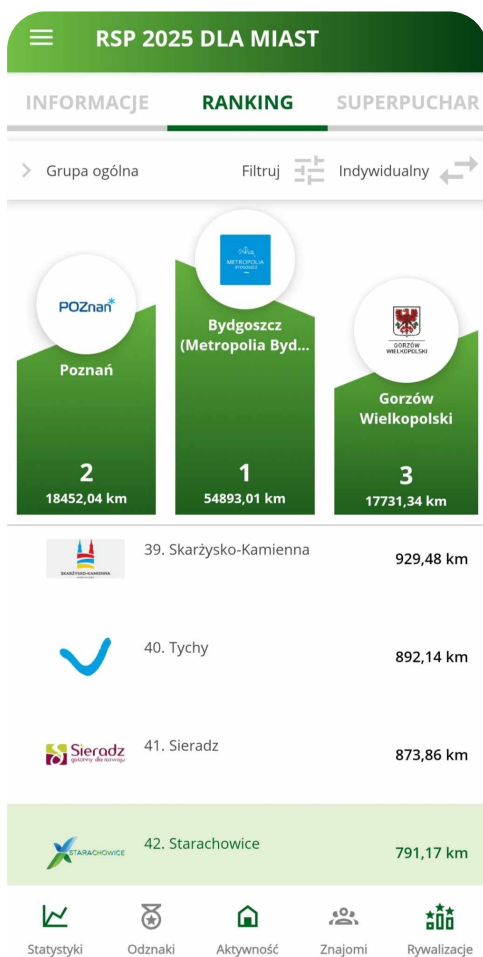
RSP 2025 DLA MIAST

INFORMACJE RANKING SUPERPUCHAR

Grupa ogólna Filtruj Indywidualny

POZnan

Poznań

2
18452,04 km

METROPOLIA BYDGOSZCZ

Bydgoszcz (Metropolia Byd...

1
54893,01 km

GORZÓW WIELKOPOLSKI

Gorzów Wielkopolski

3
17731,34 km

SKARŻYSKO-KAMIENNA

39. Skarżysko-Kamienna 929,48 km

40. Tychy 892,14 km

Sieradz

41. Sieradz 873,86 km

STARACHOWICE

42. Starachowice 791,17 km

Statystyki Odznaki Aktywność Znajomi Rywalizacje